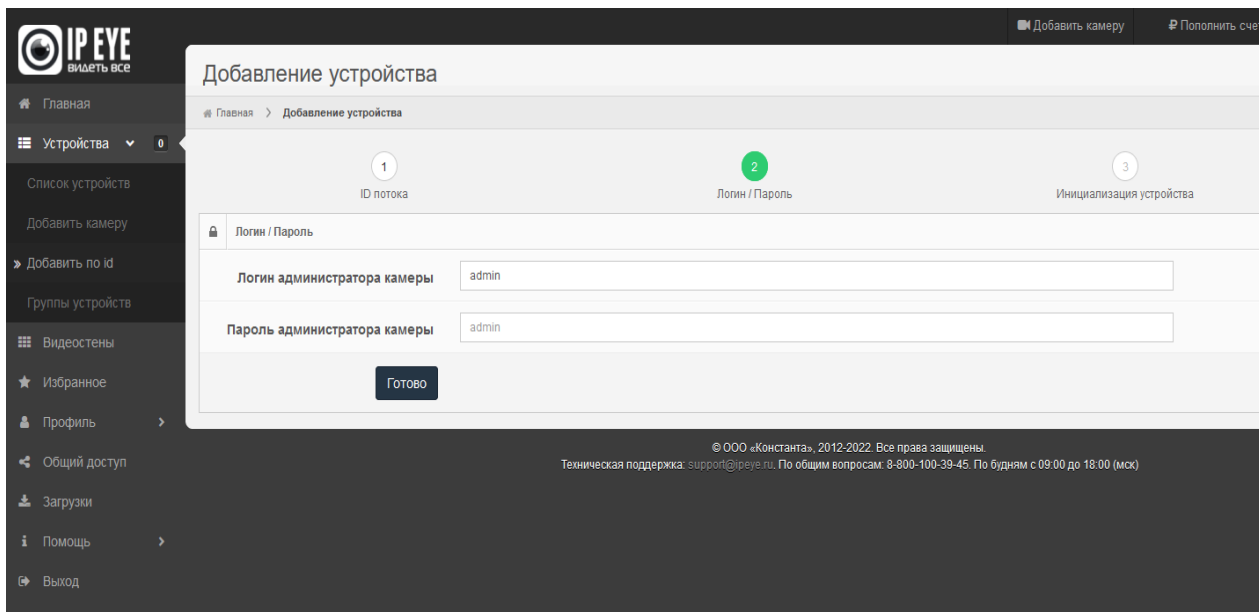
IP EYE
видеть все

Добавить камеру
₽ Пополнить сче

Главная
Устройства 0
Список устройств
Добавить камеру
» Добавить по id
Группы устройств
Видеостены
Избранное
Профиль
Общий доступ
Загрузки
Помощь
Выход

Добавление устройства

Главная > Добавление устройства

1
ID потока

2
Логин / Пароль

3
Инициализация устройства

Логин / Пароль

Логин администратора камеры admin

Пароль администратора камеры admin

Готово

© ООО «Константа», 2012-2022. Все права защищены.
Техническая поддержка: support@ipeye.ru. По общим вопросам: 8-800-100-39-45. По будням с 09:00 до 18:00 (мск)